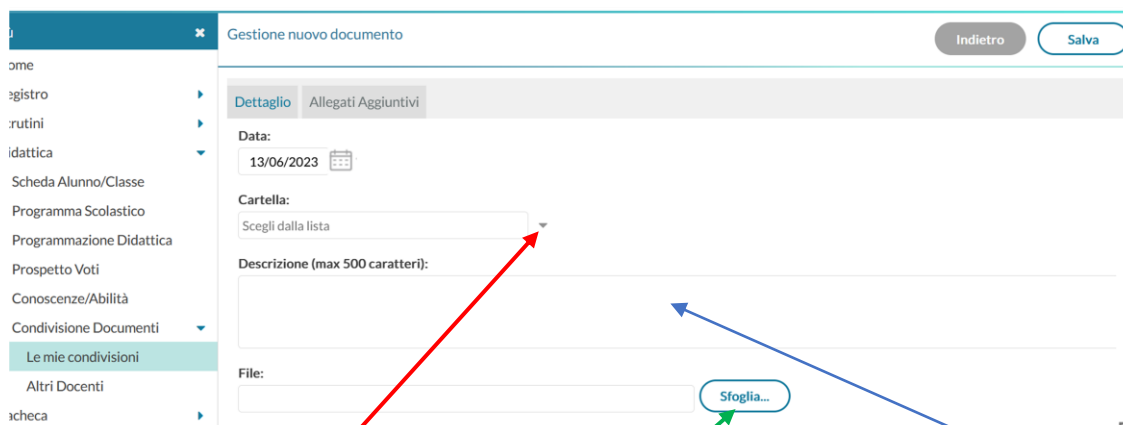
u
ome
egistro
crutini
idattica
Scheda Alunno/Classe
Programma Scolastico
Programmazione Didattica
Prospetto Voti
Conoscenze/Abilità
Condivisione Documenti
Le mie condivisioni
Altri Docenti
acheca

Gestione nuovo documento

Indietro
Salva

Dettaglio
Allegati Aggiuntivi

Data:
13/06/2023

Cartella:
Scegli dalla lista

Descrizione (max 500 caratteri):

File:
Sfoglia...